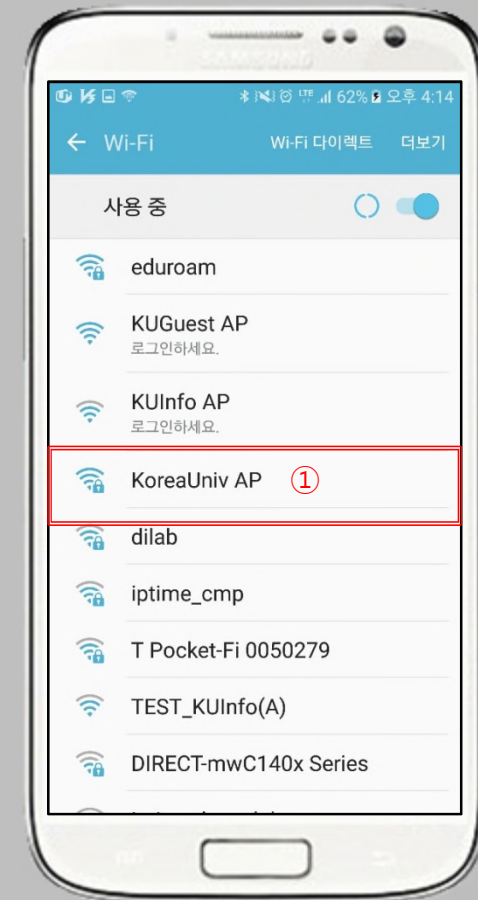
SAMSUNG

62% 오후 4:14

← Wi-Fi    Wi-Fi 다이렉트    더보기

사용 중

eduroam

KUGuest AP
로그인하세요.

KUInfo AP
로그인하세요.

KoreaUniv AP ①

dilab

iptime_cmp

T Pocket-Fi 0050279

TEST_KUInfo(A)

DIRECT-mwC140x Series

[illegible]